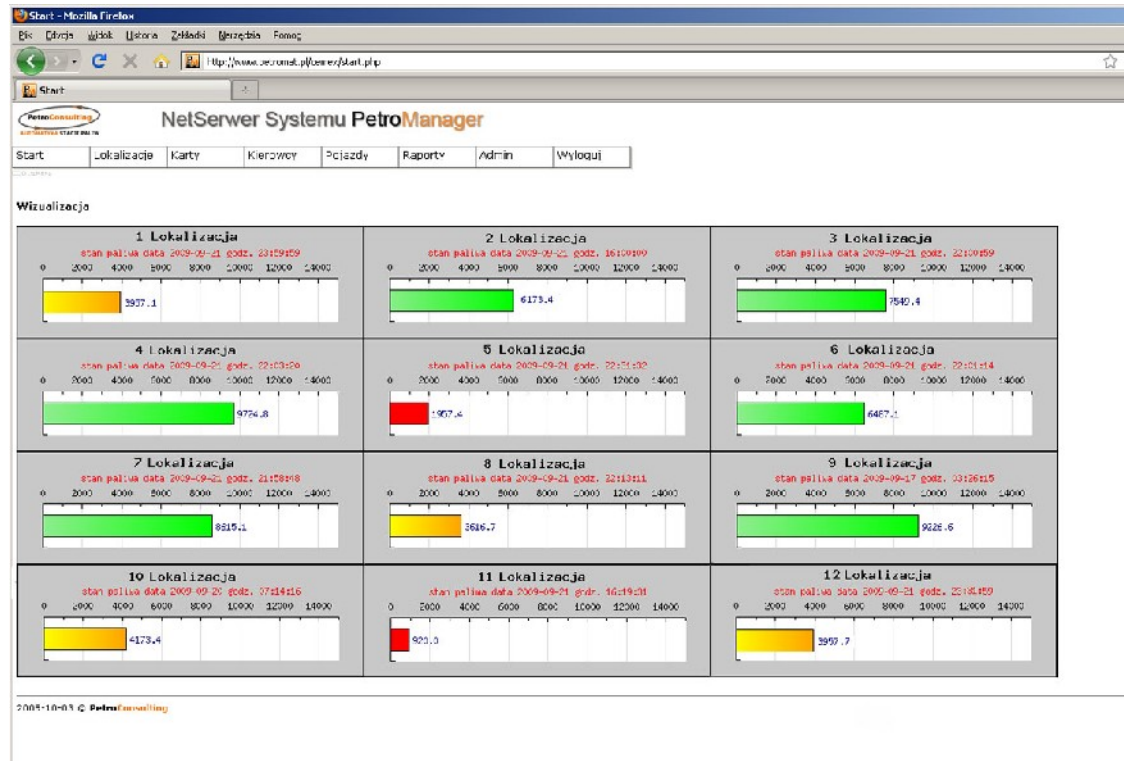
Start - Mozilla Firefox

Plik Edycja Widok Historia Zakładki Narzędzia Pomoc

http://www.petromat.pl/cemex/start.php

Start

PetroConsulting

NetSerwer Systemu PetroManager

| Start | Lokalizacje | Karty | Kierowcy | Pojazdy | Raporty | Admin | Wyloguj |
|---|---|---|---|---|---|---|---|

Wizualizacja

1 Lokalizacja
stan paliwa data 2009-09-21 godz. 23:59:59
0 2000 4000 6000 8000 10000 12000 14000
3957.1

2 Lokalizacja
stan paliwa data 2009-09-21 godz. 16:00:00
0 2000 4000 6000 8000 10000 12000 14000
6173.4

3 Lokalizacja
stan paliwa data 2009-09-21 godz. 22:00:59
0 2000 4000 6000 8000 10000 12000 14000
7540.4

4 Lokalizacja
stan paliwa data 2009-09-21 godz. 22:03:20
0 2000 4000 6000 8000 10000 12000 14000
9724.8

5 Lokalizacja
stan paliwa data 2009-09-21 godz. 22:21:02
0 2000 4000 6000 8000 10000 12000 14000
1957.4

6 Lokalizacja
stan paliwa data 2009-09-21 godz. 22:01:14
0 2000 4000 6000 8000 10000 12000 14000
6467.1

7 Lokalizacja
stan paliwa data 2009-09-21 godz. 21:58:48
0 2000 4000 6000 8000 10000 12000 14000
8815.1

8 Lokalizacja
stan paliwa data 2009-09-21 godz. 22:13:11
0 2000 4000 6000 8000 10000 12000 14000
3616.7

9 Lokalizacja
stan paliwa data 2009-09-17 godz. 03:26:15
0 2000 4000 6000 8000 10000 12000 14000
9226.6

10 Lokalizacja
stan paliwa data 2009-09-20 godz. 07:14:16
0 2000 4000 6000 8000 10000 12000 14000
4173.4

11 Lokalizacja
stan paliwa data 2009-09-21 godz. 16:19:21
0 2000 4000 6000 8000 10000 12000 14000
920.0

12 Lokalizacja
stan paliwa data 2009-09-21 godz. 23:34:59
0 2000 4000 6000 8000 10000 12000 14000
3957.7

2005-10-03 © PetroConsulting